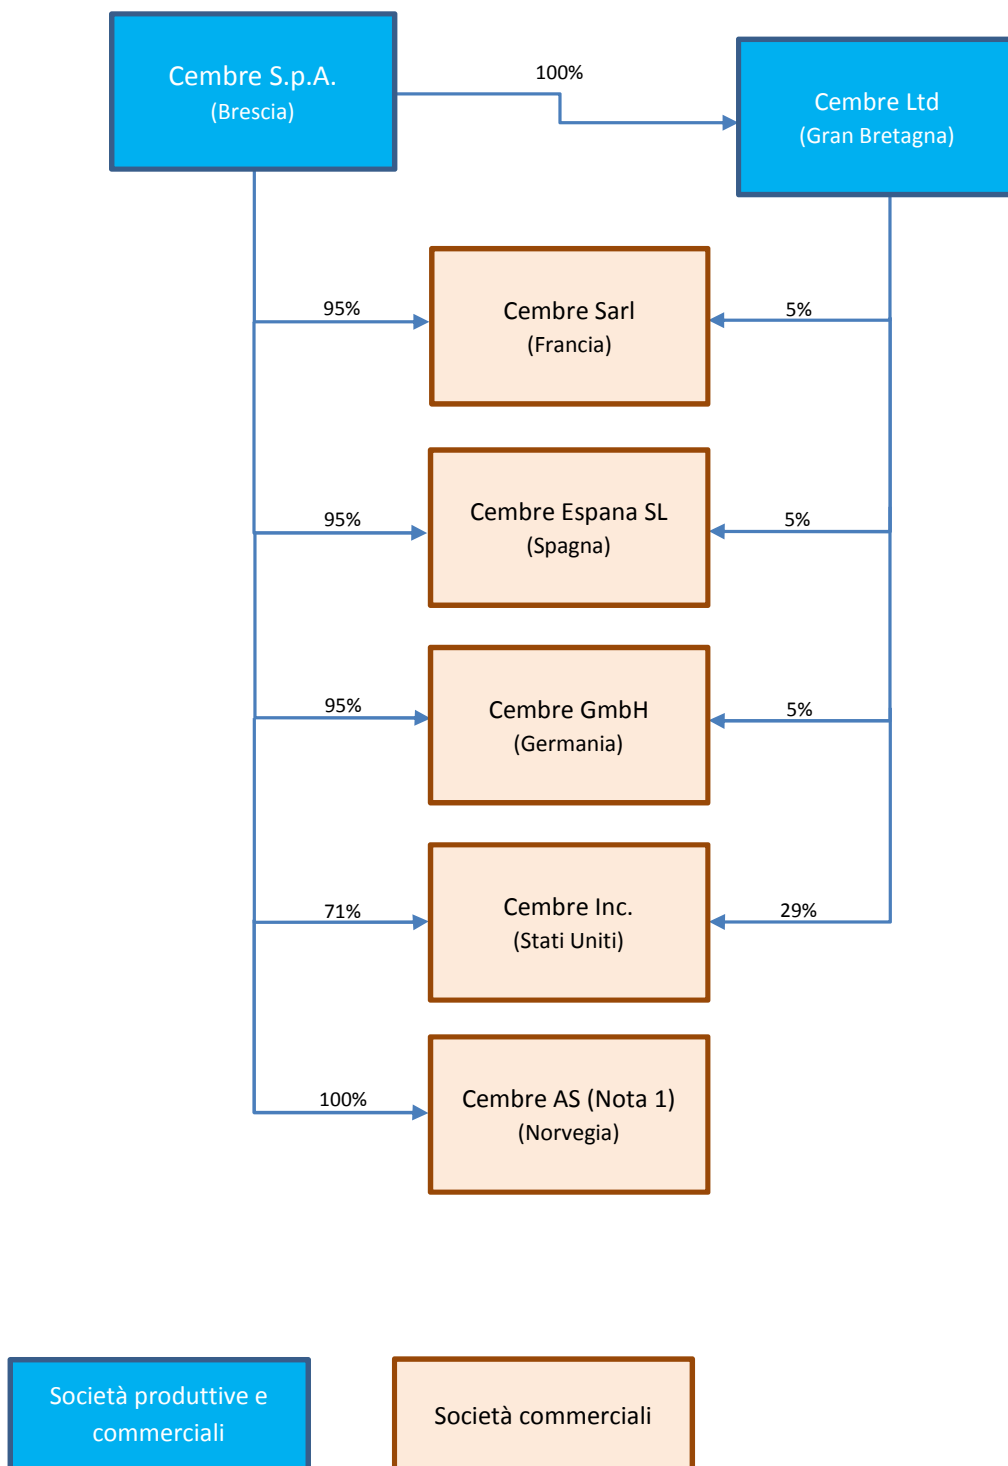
Cembre S.p.A.
(Brescia)

100%

Cembre Ltd
(Gran Bretagna)

95%

Cembre Sarl
(Francia)

5%

95%

Cembre Espana SL
(Spagna)

5%

95%

Cembre GmbH
(Germania)

5%

71%

Cembre Inc.
(Stati Uniti)

29%

100%

Cembre AS (Nota 1)
(Norvegia)

Società produttive e commerciali

Società commerciali